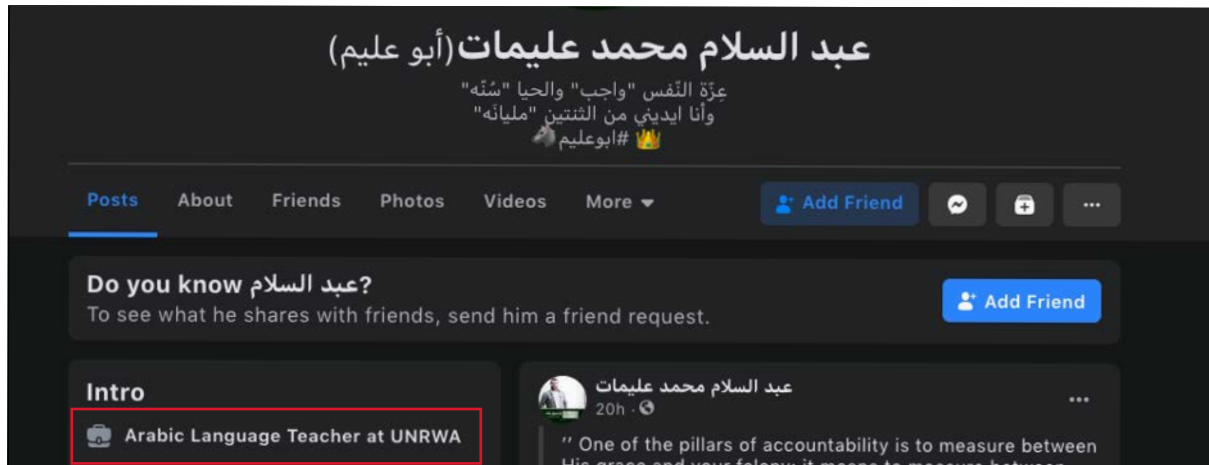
عبد السلام محمد عليمات(أبو عليم)

عِزّة النّفس "واجب" والحيا "سُنّه"
وأنا ايديني من الثنتين "مليانه"
👑 #ابوعليم🐴

Posts About Friends Photos Videos More ▾

Add Friend

Do you know عبد السلام?
To see what he shares with friends, send him a friend request.

Add Friend

Intro

Arabic Language Teacher at UNRWA

عبد السلام محمد عليمات
20h ·

'' One of the pillars of accountability is to measure between
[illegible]